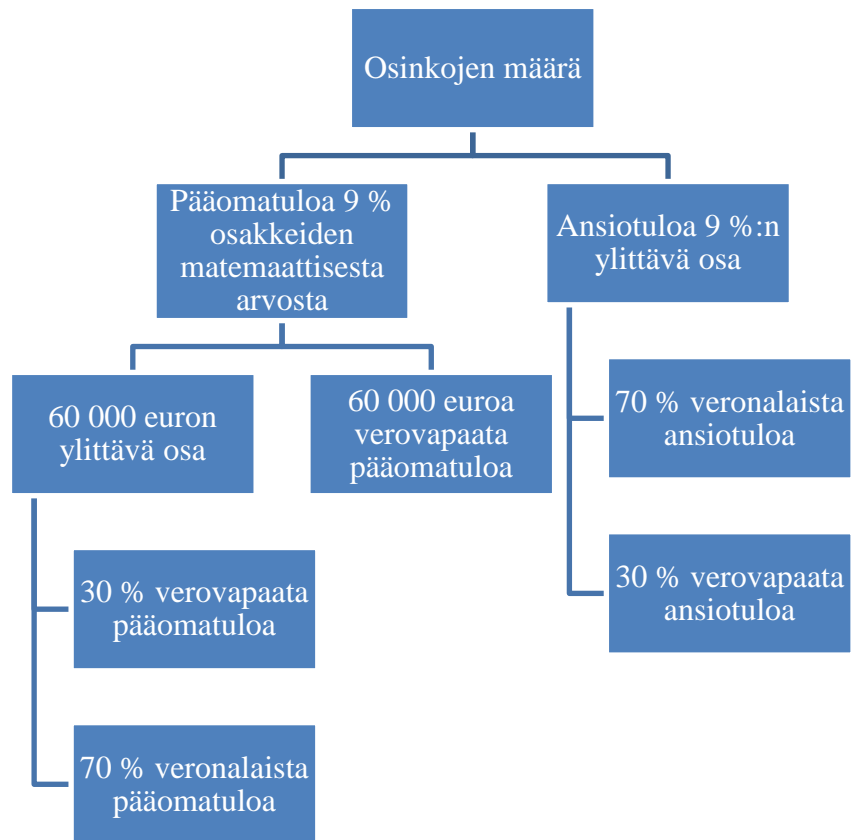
Osinkojen määrä

Pääomatuloa 9 % osakkeiden matemaattisesta arvosta

Ansiotuloa 9 %:n ylittävä osa

60 000 euron ylittävä osa

60 000 euroa verovapaata pääomatuloa

30 % verovapaata pääomatuloa

70 % veronalaista pääomatuloa

70 % veronalaista ansiotuloa

30 % verovapaata ansiotuloa